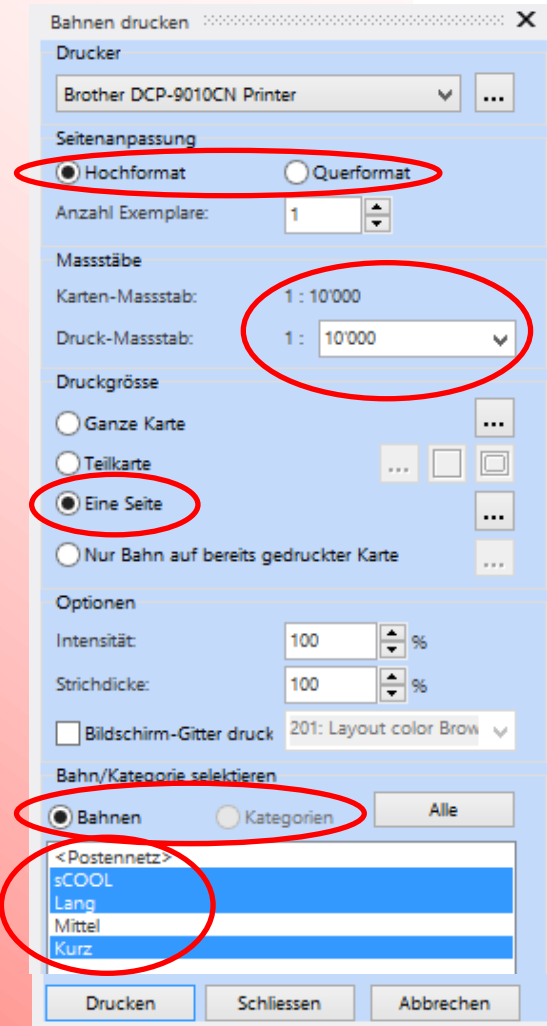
Bahnen drucken

Drucker

Brother DCP-9010CN Printer

...

Seitenanpassung

Hochformat

Querformat

Anzahl Exemplare: 1

Massstäbe

Karten-Massstab: 1 : 10'000

Druck-Massstab: 1 : 10'000

Druckgrösse

Ganze Karte

...

Teilkarte

...

Eine Seite

...

Nur Bahn auf bereits gedruckter Karte

...

Optionen

Intensität: 100 %

Strichdicke: 100 %

Bildschirm-Gitter druck

201: Layout color Brow

Bahn/Kategorie selektieren

Bahnen

Kategorien

Alle

<Postennetz>
sCOOL
Lang
Mittel
Kurz

Drucken

Schliessen

Abbrechen